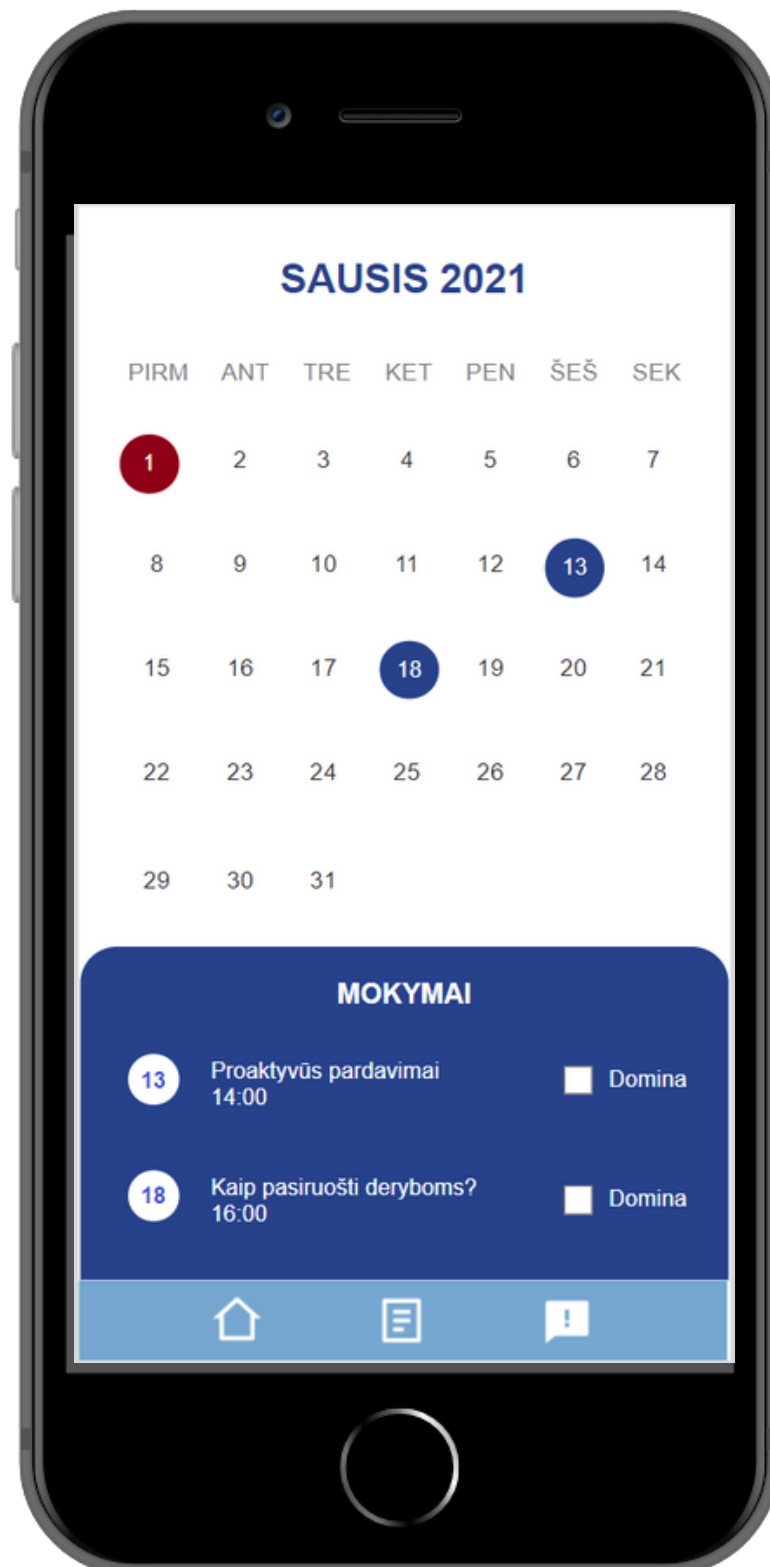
SAUSIS 2021

| PIRM | ANT | TRE | KET | PEN | ŠEŠ | SEK |
|---|---|---|---|---|---|---|
| 1 | 2 | 3 | 4 | 5 | 6 | 7 |
| 8 | 9 | 10 | 11 | 12 | 13 | 14 |
| 15 | 16 | 17 | 18 | 19 | 20 | 21 |
| 22 | 23 | 24 | 25 | 26 | 27 | 28 |
| 29 | 30 | 31 | | | | |

MOKYMAI

13 Proaktyvūs pardavimai 14:00 Domina

18 Kaip pasiruošti deryboms? 16:00 Domina

!